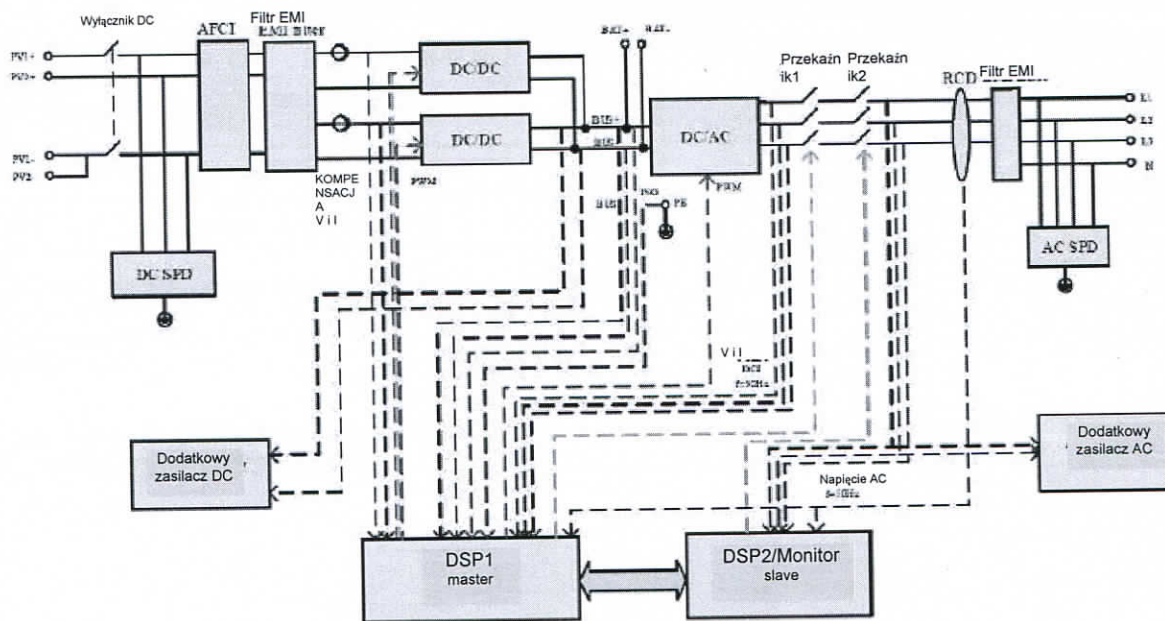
Wyłącznik DC

PV1+
PV2+
PV1-
PV2-

AFCI

Filtr EMI
EMI filter

DC/DC
DC/DC

KOMPENSACJA
V i I

PWM

BAT+
BAT-

BUS+
BUS-
BUS

ISO
PE

DC/AC
PWM

Przekaźnik1
Przekaźnik2

RCD

Filtr EMI

L1
L2
L3
N

DC SPD

AC SPD

V i I
DCI
f=50Hz

Dodatkowy zasilacz DC

Dodatkowy zasilacz AC

Napięcie AC
f=50Hz

DSP1
master

DSP2/Monitor
slave